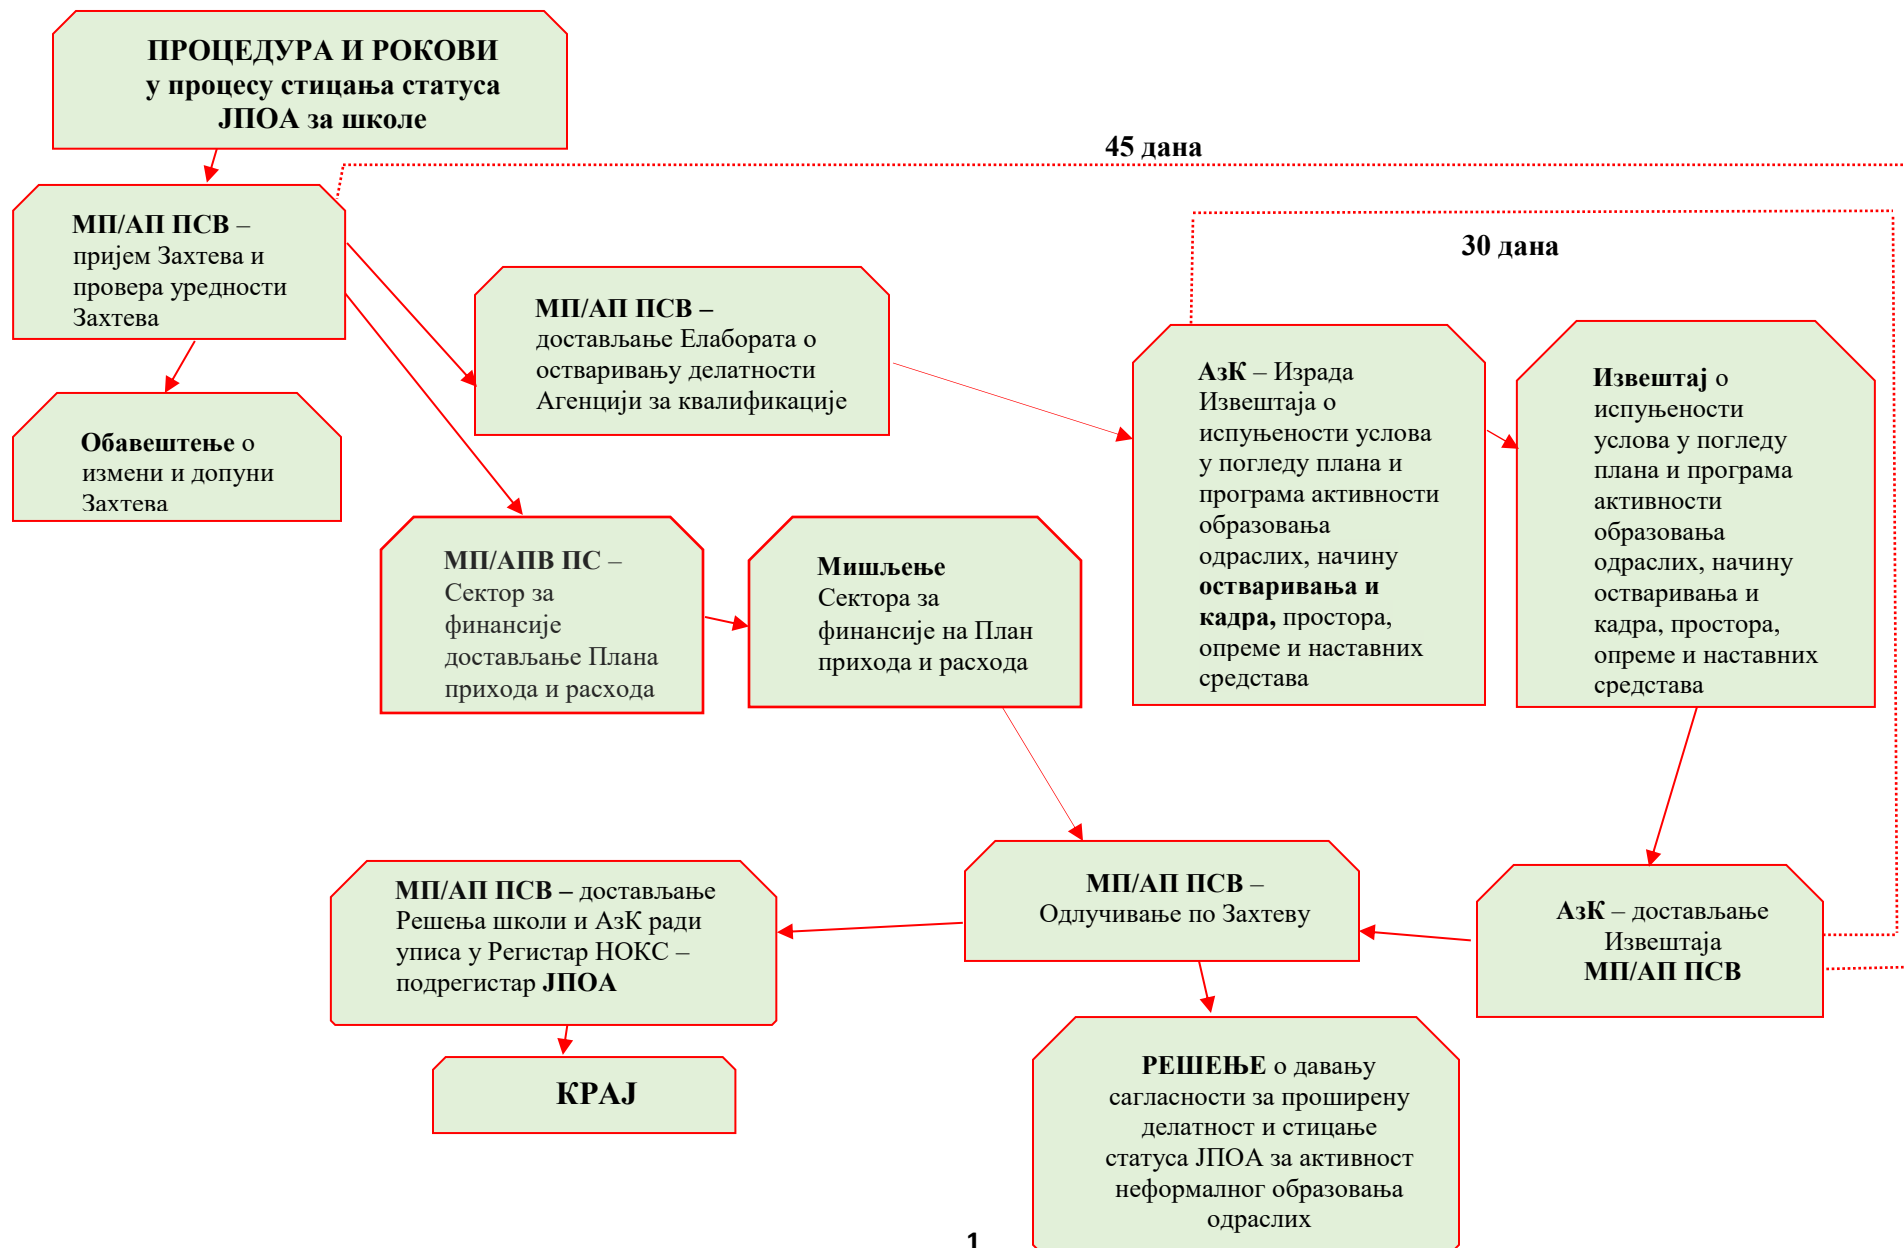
ПРОЦЕДУРА И РОКОВИ
у процесу стицања статуса
ЈПОА за школе

45 дана

МП/АП ПСВ – пријем Захтева и провера уредности Захтева

30 дана

МП/АП ПСВ – достављање Елабората о остваривању делатности Агенцији за квалификације

АзК – Израда Извештаја о испуњености услова у погледу плана и програма активности образовања одраслих, начину **остваривања и кадра,** простора, опреме и наставних средстава

Извештај о испуњености услова у погледу плана и програма активности образовања одраслих, начину остваривања и кадра, простора, опреме и наставних средстава

Обавештење о измени и допуни Захтева

МП/АПВ ПС – Сектор за финансије достављање Плана прихода и расхода

Мишљење Сектора за финансије на План прихода и расхода

МП/АП ПСВ – достављање Решења школи и АзК ради уписа у Регистар НОКС – подрегистар ЈПОА

МП/АП ПСВ – Одлучивање по Захтеву

АзК – достављање Извештаја МП/АП ПСВ

КРАЈ

РЕШЕЊЕ о давању сагласности за проширену делатност и стицање статуса ЈПОА за активност неформалног образовања одраслих

1